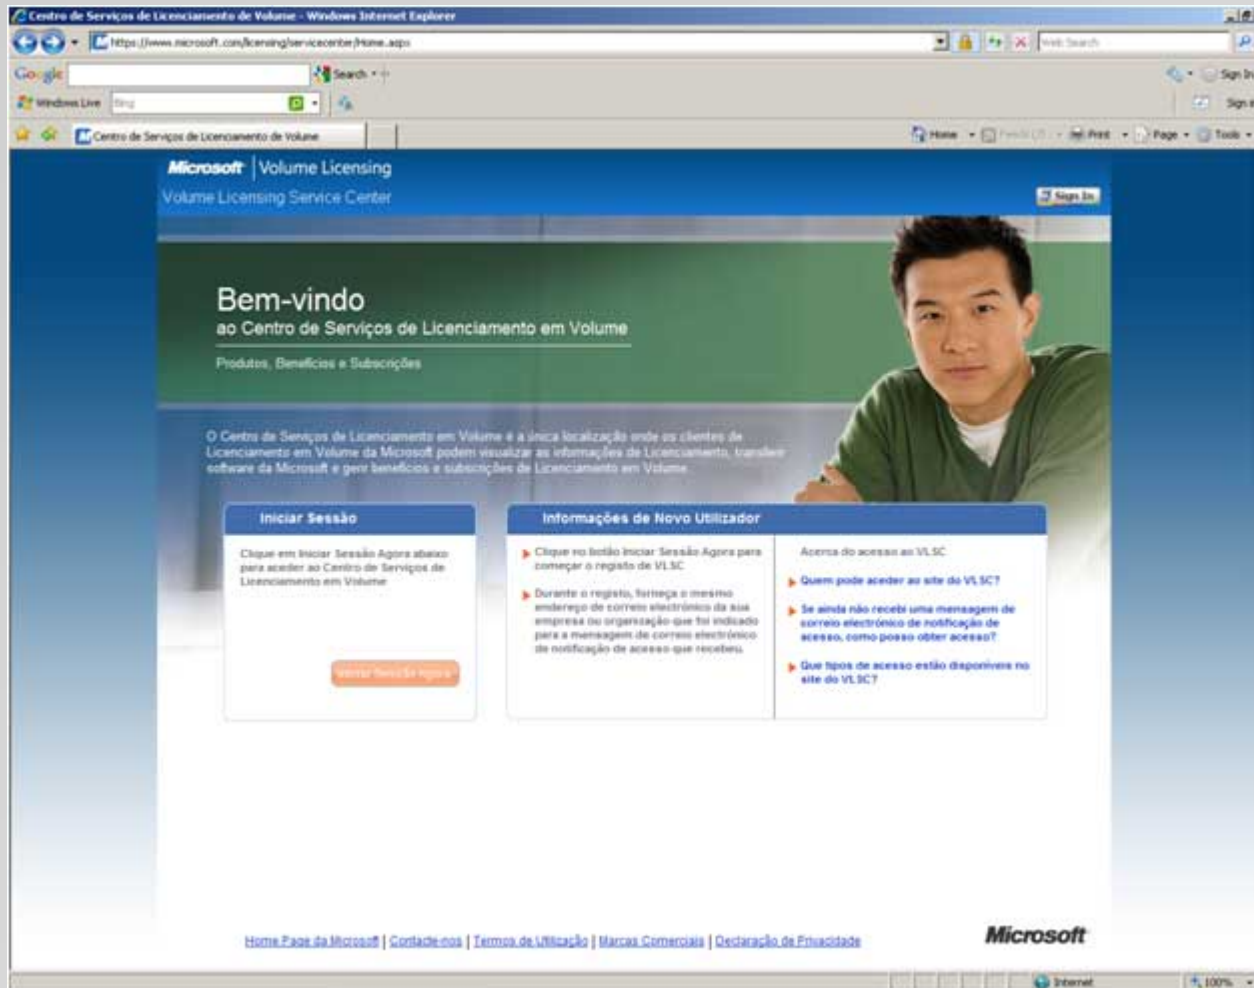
Centro de Serviços de Licenciamento de Volume - Windows Internet Explorer

https://www.microsoft.com/licensing/servicecenter/Home.aspx

Web Search

Google

Search

Sign In

Windows Live

Bing

Sign in

Centro de Serviços de Licenciamento de Volume

Home

Feeds

Print

Page

Tools

Microsoft | Volume Licensing

Volume Licensing Service Center

Sign In

Bem-vindo

ao Centro de Serviços de Licenciamento em Volume

Produtos, Benefícios e Subscrições

O Centro de Serviços de Licenciamento em Volume é a única localização onde os clientes de Licenciamento em Volume da Microsoft podem visualizar as informações de Licenciamento, transferir software da Microsoft e gerir benefícios e subscrições de Licenciamento em Volume.

Iniciar Sessão

Clique em Iniciar Sessão Agora abaixo para aceder ao Centro de Serviços de Licenciamento em Volume

Iniciar Sessão Agora

Informações de Novo Utilizador

Clique no botão Iniciar Sessão Agora para começar o registo do VLSC

Durante o registo, forneça o mesmo endereço de correio electrónico da sua empresa ou organização que foi indicado para a mensagem de correio electrónico de notificação de acesso que recebeu.

Acerca do acesso ao VLSC

Quem pode aceder ao site do VLSC?

Se ainda não recebi uma mensagem de correio electrónico de notificação de acesso, como posso obter acesso?

Que tipos de acesso estão disponíveis no site do VLSC?

Home Page da Microsoft | Contacte-nos | Termos de Utilização | Marcas Comerciais | Declaração de Privacidade

Microsoft

Internet

100%